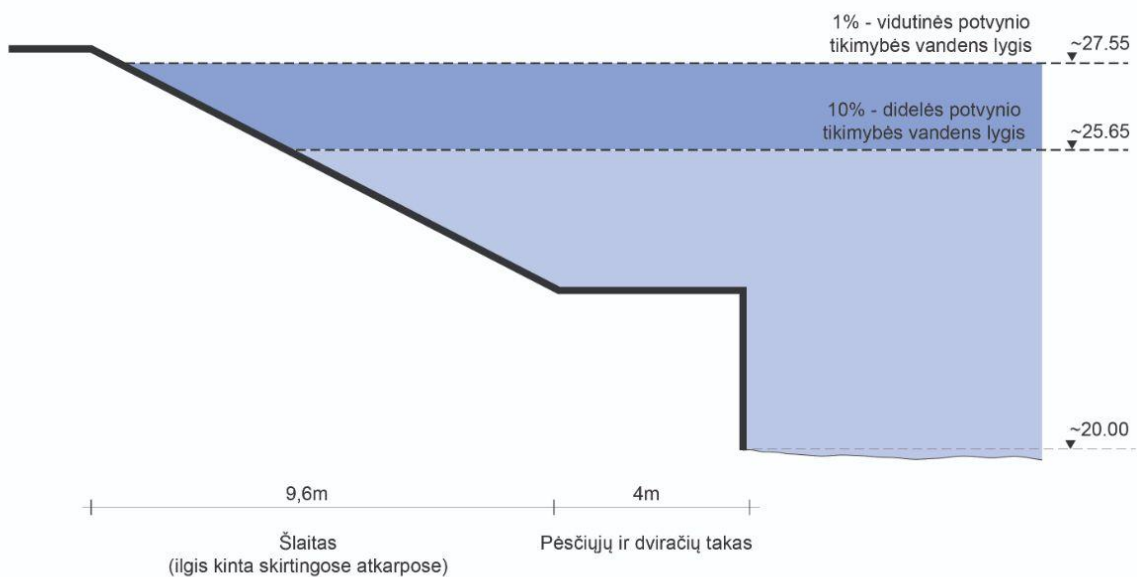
1% - vidutinės potvynio tikimybės vandens lygis

~27.55

10% - didelės potvynio tikimybės vandens lygis

~25.65

~20.00

9,6m

4m

Šlaitas
(ilgis kinta skirtingose atkarpose)

Pėsčiųjų ir dviračių takas